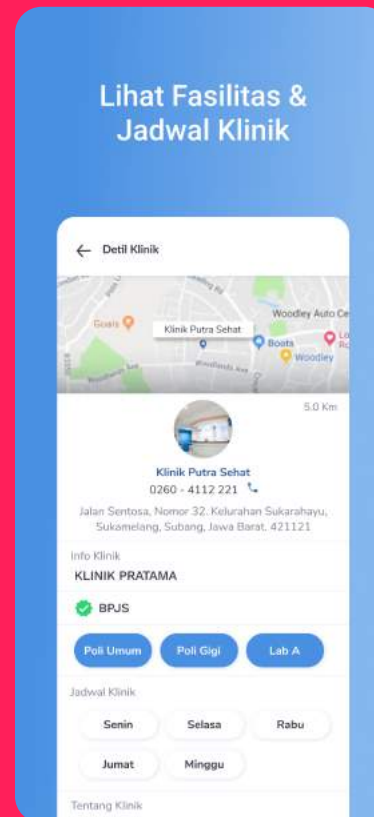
Lihat Fasilitas & Jadwal Klinik

Detil Klinik

Goals

Klinik Putra Sehat

Woodley Auto Ce

Boots

Woodley

Woodlands Ave

5.0 Km

Klinik Putra Sehat

0260 - 4112 221

Jalan Sentosa, Nomor 32, Kelurahan Sukarahayu, Sukamelang, Subang, Jawa Barat, 421121

Info Klinik

KLINIK PRATAMA

BPJS

Poli Umum

Poli Gigi

Lab A

Jadwal Klinik

Senin

Selasa

Rabu

Jumat

Minggu

Tentang Klinik